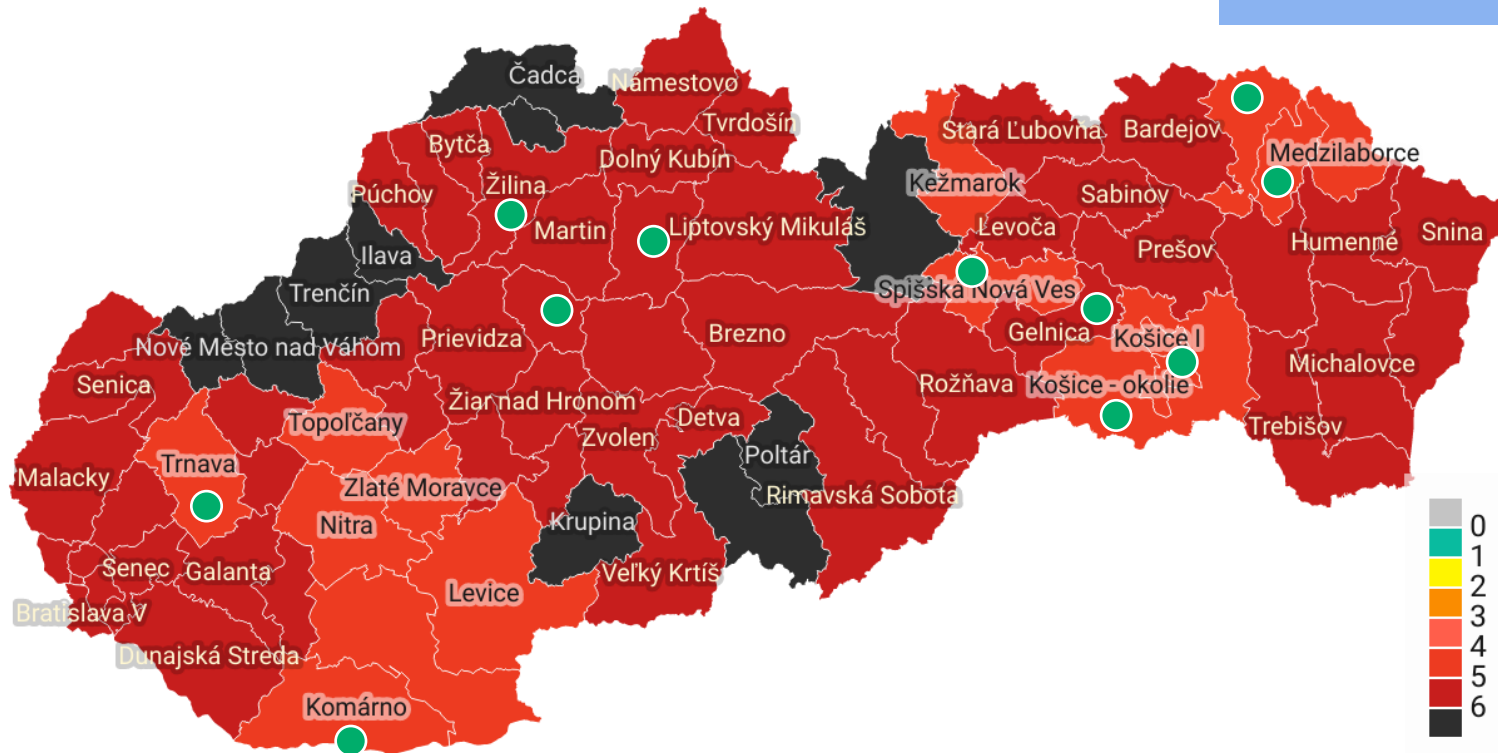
Čadca
Námestovo
Tvrdošín
Bytča
Dolný Kubín
Stará Ľubovňa
Bardejov
Medzilaborce
Púchov
Žilina
Kežmarok
Sabinov
Martin
Liptovský Mikuláš
Levoča
Humenné
Snina
Ilava
Prešov
Trenčín
Spišská Nová Ves
Gelnica
Brezno
Košice I
Nové Mesto nad Váhom
Prievidza
Senica
Michalovce
Rožňava
Košice - okolie
Žiar nad Hronom
Topoľčany
Detva
Trebišov
Zvolen
Poltár
Trnava
Malacky
Zlaté Moravce
Rimavská Sobota
Nitra
Krupina
Senec
Galanta
Veľký Krtíš
Levice
Bratislava V
Dunajská Streda
Komárno
0
1
2
3
4
5
6